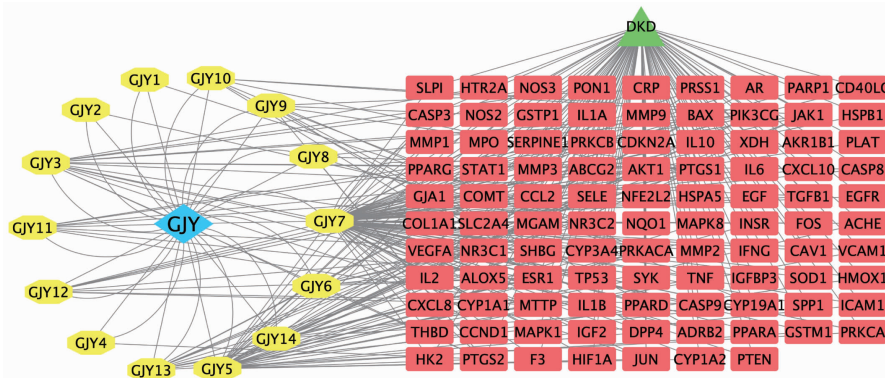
DKD

GJY1, GJY10, GJY2, GJY9, GJY3, GJY8, GJY11, GJY, GJY7, GJY12, GJY6, GJY4, GJY14, GJY13, GJY5

| SLPI | HTR2A | NOS3 | PON1 | CRP | PRSS1 | AR | PARP1 | CD40LG |
|---|---|---|---|---|---|---|---|---|
| CASP3 | NOS2 | GSTP1 | IL1A | MMP9 | BAX | PIK3CG | JAK1 | HSPB1 |
| MMP1 | MPO | SERPINE1 | PRKCB | CDKN2A | IL10 | XDH | AKR1B1 | PLAT |
| PPARG | STAT1 | MMP3 | ABCG2 | AKT1 | PTGS1 | IL6 | CXCL10 | CASP8 |
| GJA1 | COMT | CCL2 | SELE | NFE2L2 | HSPA5 | EGF | TGFB1 | EGFR |
| COL1A1 | SLC2A4 | MGAM | NR3C2 | NQO1 | MAPK8 | INSR | FOS | ACHE |
| VEGFA | NR3C1 | SHBG | CYP3A4 | PRKACA | MMP2 | IFNG | CAV1 | VCAM1 |
| IL2 | ALOX5 | ESR1 | TP53 | SYK | TNF | IGFBP3 | SOD1 | HMOX1 |
| CXCL8 | CYP1A1 | MTTP | IL1B | PPARD | CASP9 | CYP19A1 | SPP1 | ICAM1 |
| THBD | CCND1 | MAPK1 | IGF2 | DPP4 | ADRB2 | PPARA | GSTM1 | PRKCA |
| HK2 | PTGS2 | F3 | HIF1A | JUN | CYP1A2 | PTEN | | |